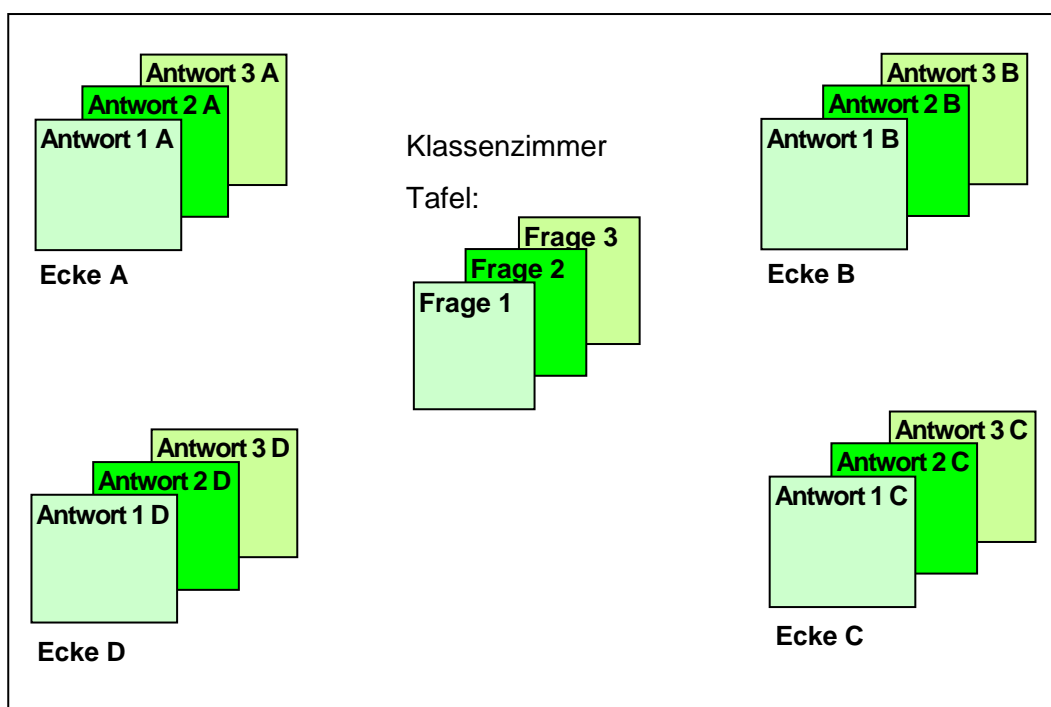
Antwort 3 A
Antwort 2 A
Antwort 1 A

Ecke A

Klassenzimmer

Tafel:

Frage 3
Frage 2
Frage 1

Antwort 3 B
Antwort 2 B
Antwort 1 B

Ecke B

Antwort 3 D
Antwort 2 D
Antwort 1 D

Ecke D

Antwort 3 C
Antwort 2 C
Antwort 1 C

Ecke C